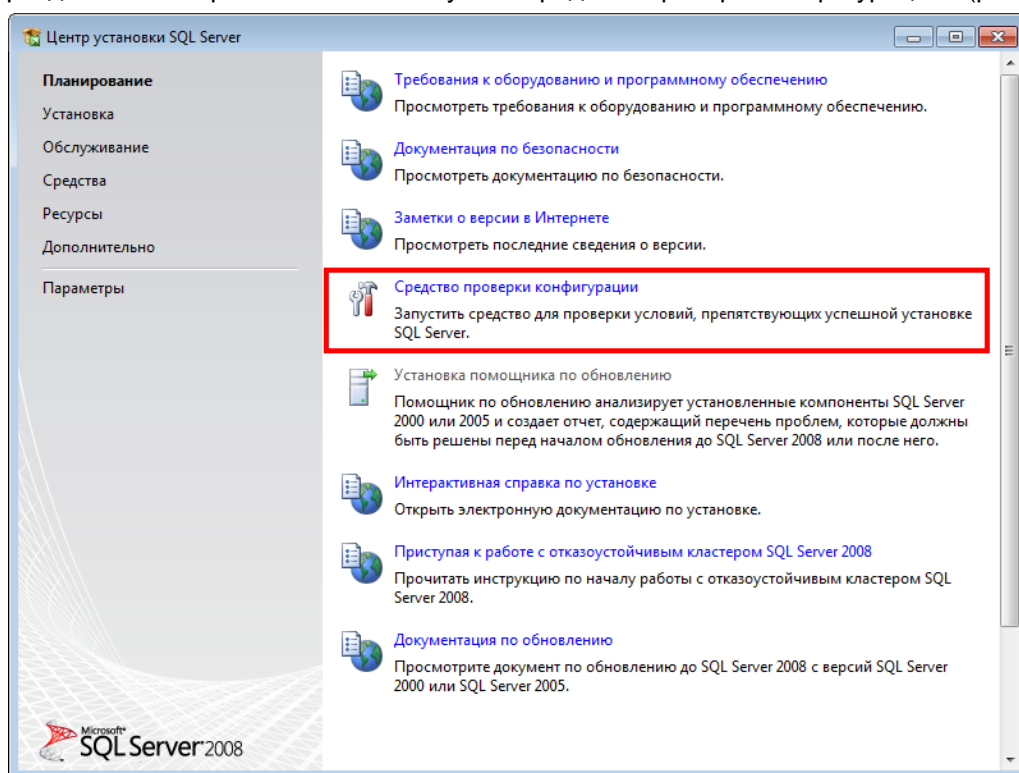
Центр установки SQL Server

Планирование
Установка
Обслуживание
Средства
Ресурсы
Дополнительно
Параметры

Требования к оборудованию и программному обеспечению
Просмотреть требования к оборудованию и программному обеспечению.

Документация по безопасности
Просмотреть документацию по безопасности.

Заметки о версии в Интернете
Просмотреть последние сведения о версии.

Средство проверки конфигурации
Запустить средство для проверки условий, препятствующих успешной установке SQL Server.

Установка помощника по обновлению
Помощник по обновлению анализирует установленные компоненты SQL Server 2000 или 2005 и создает отчет, содержащий перечень проблем, которые должны быть решены перед началом обновления до SQL Server 2008 или после него.

Интерактивная справка по установке
Открыть электронную документацию по установке.

Приступая к работе с отказоустойчивым кластером SQL Server 2008
Прочитать инструкцию по началу работы с отказоустойчивым кластером SQL Server 2008.

Документация по обновлению
Просмотрите документ по обновлению до SQL Server 2008 с версий SQL Server 2000 или SQL Server 2005.

Microsoft® SQL Server 2008